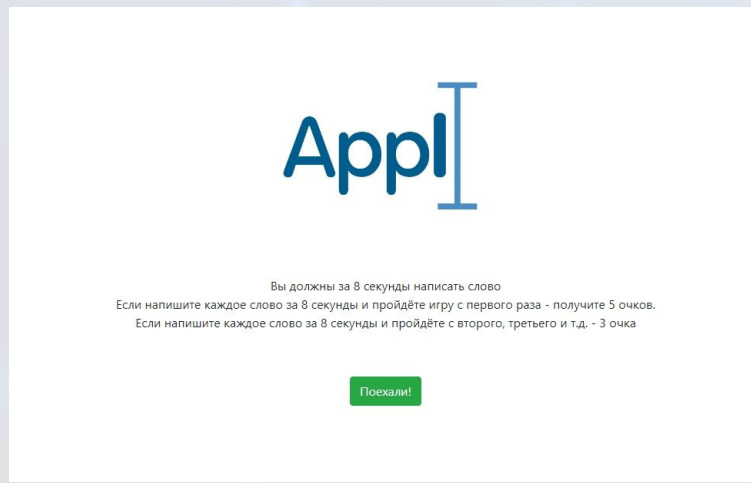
Appl

Вы должны за 8 секунды написать слово
Если напишите каждое слово за 8 секунды и пройдёте игру с первого раза - получите 5 очков.
Если напишите каждое слово за 8 секунды и пройдёте с второго, третьего и т.д. - 3 очка

Поехали!